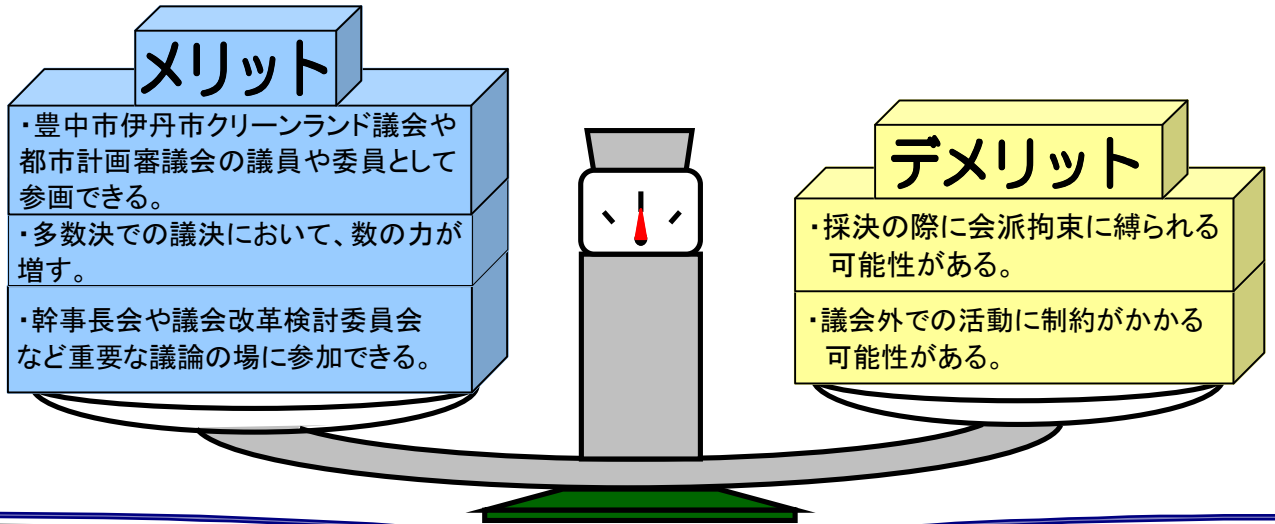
メリット

・豊中市伊丹市クリーンランド議会や都市計画審議会の議員や委員として参画できる。

・多数決での議決において、数の力が増す。

・幹事長会や議会改革検討委員会など重要な議論の場に参加できる。

デメリット

・採決の際に会派拘束に縛られる可能性がある。

・議会外での活動に制約がかかる可能性がある。